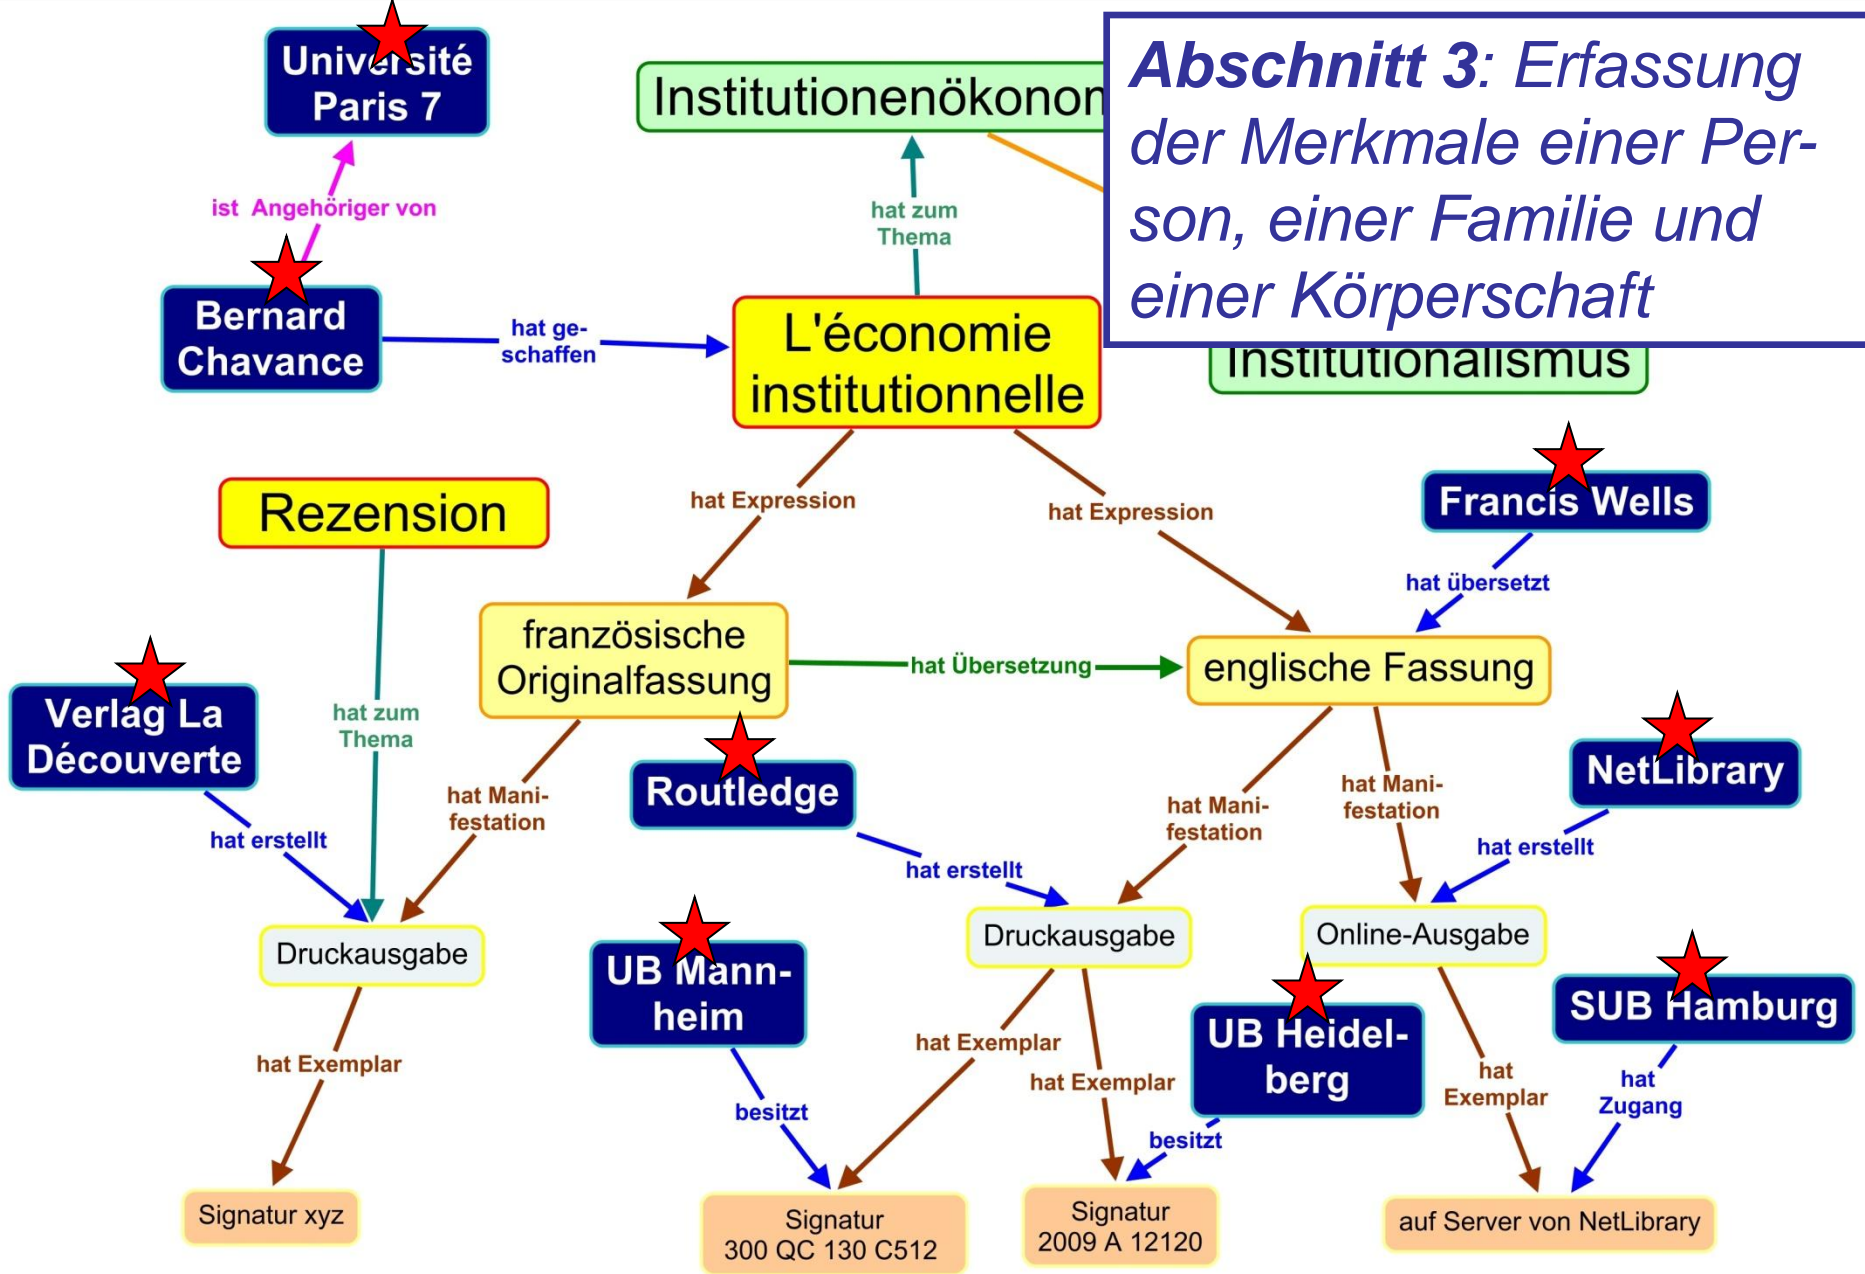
**Abschnitt 3**: Erfassung der Merkmale einer Person, einer Familie und einer Körperschaft

Université Paris 7

ist Angehöriger von

Bernard Chavance

hat geschaffen

Institutionenökonom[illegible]

hat zum Thema

L'économie institutionnelle

Institutionalismus

Rezension

hat Expression

hat Expression

Francis Wells

hat übersetzt

französische Originalfassung

hat Übersetzung

englische Fassung

Verlag La Découverte

hat zum Thema

hat Manifestation

Routledge

hat Manifestation

hat Manifestation

NetLibrary

hat erstellt

hat erstellt

hat erstellt

Druckausgabe

Druckausgabe

Online-Ausgabe

UB Mannheim

UB Heidelberg

SUB Hamburg

hat Exemplar

hat Exemplar

hat Exemplar

hat Exemplar

besitzt

besitzt

hat Zugang

Signatur xyz

Signatur 300 QC 130 C512

Signatur 2009 A 12120

auf Server von NetLibrary